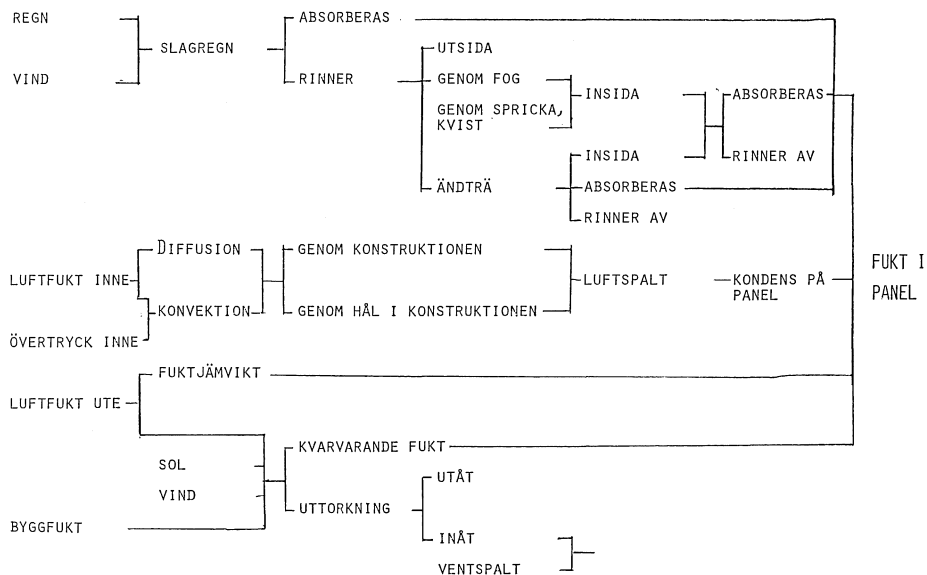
REGN

VIND

SLAGREGN

ABSORBERAS

RINNER

UTSIDA

GENOM FOG

GENOM SPRICKA, KVIST

INSIDA

ABSORBERAS

RINNER AV

ÄNDTRÄ

INSIDA

ABSORBERAS

RINNER AV

LUFTFUKT INNE

DIFFUSION

KONVEKTION

ÖVERTRYCK INNE

GENOM KONSTRUKTIONEN

GENOM HÅL I KONSTRUKTIONEN

LUFTSPALT

KONDENS PÅ PANEL

FUKT I PANEL

FUKTJÄMVIKT

LUFTFUKT UTE

SOL

VIND

BYGGFUKT

KVARVARANDE FUKT

UTTORKNING

UTÅT

INÅT

VENTSPALT